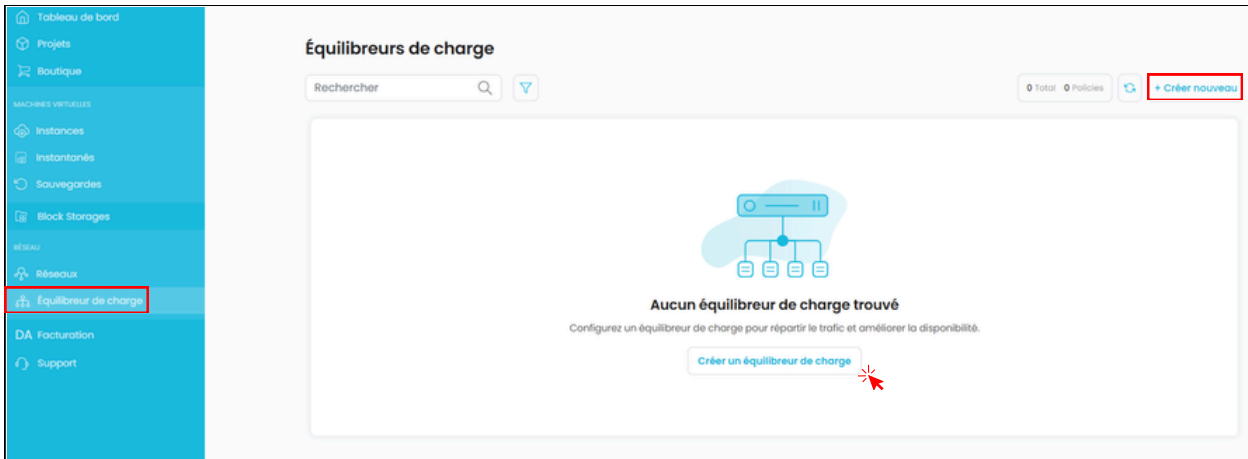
Tableau de bord
Projets
Boutique
MACHINES VIRTUELLES
Instances
Instantanés
Sauvegardes
Block Storages
RÉSEAU
Réseaux
Équilibreur de charge
DA Facturation
Support

Équilibreurs de charge

Rechercher

0 Total 0 Policies

+ Créer nouveau

Aucun équilibreur de charge trouvé

Configurez un équilibreur de charge pour répartir le trafic et améliorer la disponibilité.

Créer un équilibreur de charge